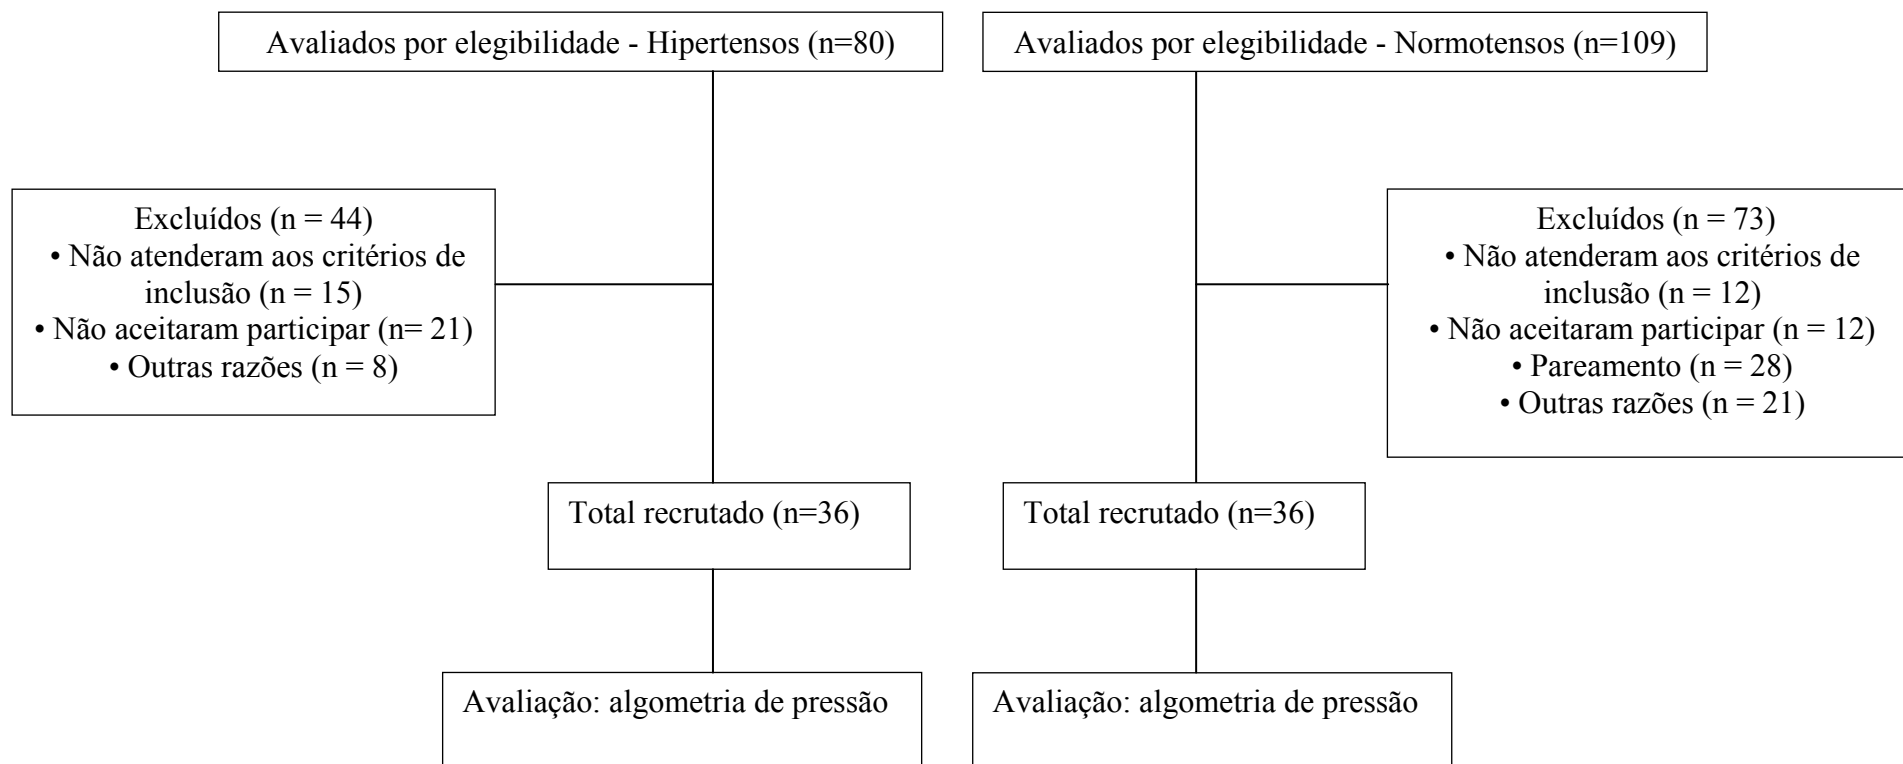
Avaliados por elegibilidade - Hipertensos (n=80)

Avaliados por elegibilidade - Normotensos (n=109)

Excluídos (n = 44)
• Não atenderam aos critérios de inclusão (n = 15)
• Não aceitaram participar (n= 21)
• Outras razões (n = 8)

Excluídos (n = 73)
• Não atenderam aos critérios de inclusão (n = 12)
• Não aceitaram participar (n = 12)
• Pareamento (n = 28)
• Outras razões (n = 21)

Total recrutado (n=36)

Total recrutado (n=36)

Avaliação: algometria de pressão

Avaliação: algometria de pressão